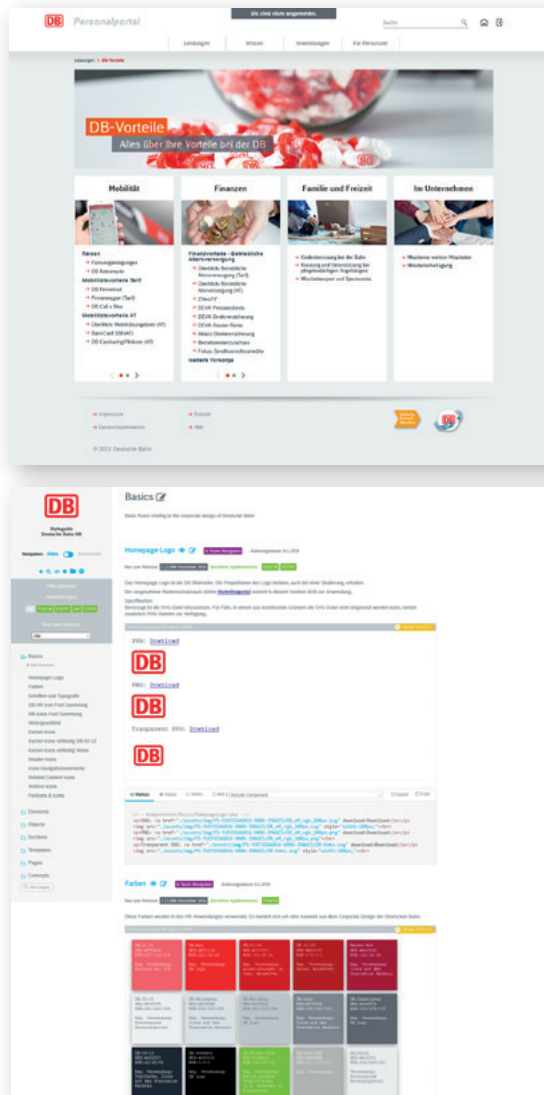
DB Personalportal

Sie sind nicht angemeldet.

Suche

Leistungen | Wissen | Downloads | Für Personaler

Sie sind hier: > DB-Vorteile

DB-Vorteile

Alles über Ihre Vorteile bei der DB

Mobilität

Reisen
Fahrvergünstigungen
DB Bahncard
Mobilitätsvorteile Tarif
DB Fernverkehr
Firmenwagen (Tarif)
DB Call a Bike
Mobilitätsvorteile AT
Überblick Mobilitätsangebote (AT)
BahnCard 100 (AT)
DB Carsharing/Flinkster (AT)

Finanzen

Finanzvorteile - Betriebliche Altersversorgung
Überblick Betriebliche Altersversorgung (Tarif)
Überblick Betriebliche Altersversorgung (AT)
DienstV
DEVK Pensionsfonds
DEVK Direktversicherung
DEVK Riester-Rente
Allianz Direktversicherung
Betriebsrentenzuschuss
Fokus: Zeitwertkonten
weitere Vorsorge

Familie und Freizeit

Kinderbetreuung bei der Bahn
Beratung und Unterstützung bei pflegebedürftigen Angehörigen
Mitarbeiterreisen und Sportevents

Im Unternehmen

Mitarbeiter werben Mitarbeiter
Mitarbeiterbeteiligung

Impressum
Datenschutzhinweise
Kontakt
Hilfe

© 2015 Deutsche Bahn

DB

Styleguide Deutsche Bahn HR

Basics

Basic Rules relating to the corporate design of Deutsche Bahn

Homepage-Logos

Das Homepage-Logo ist die DB Bildmarke. Die Proportionen des Logo bleiben, auch bei einer Skalierung, erhalten.

Spezifikation

PNG: Download

PNG: Download

Transparent PNG: Download

DB

DB

DB

Farben

Diese Farben werden in den HR Anwendungen verwendet. Es handelt sich um eine Auswahl aus dem Corporate Design der Deutschen Bahn.

Basics
Homepage-Logos
Farben
Schriften und Typografie
Elements
Objects
Sections
Templates
Pages
Concepts